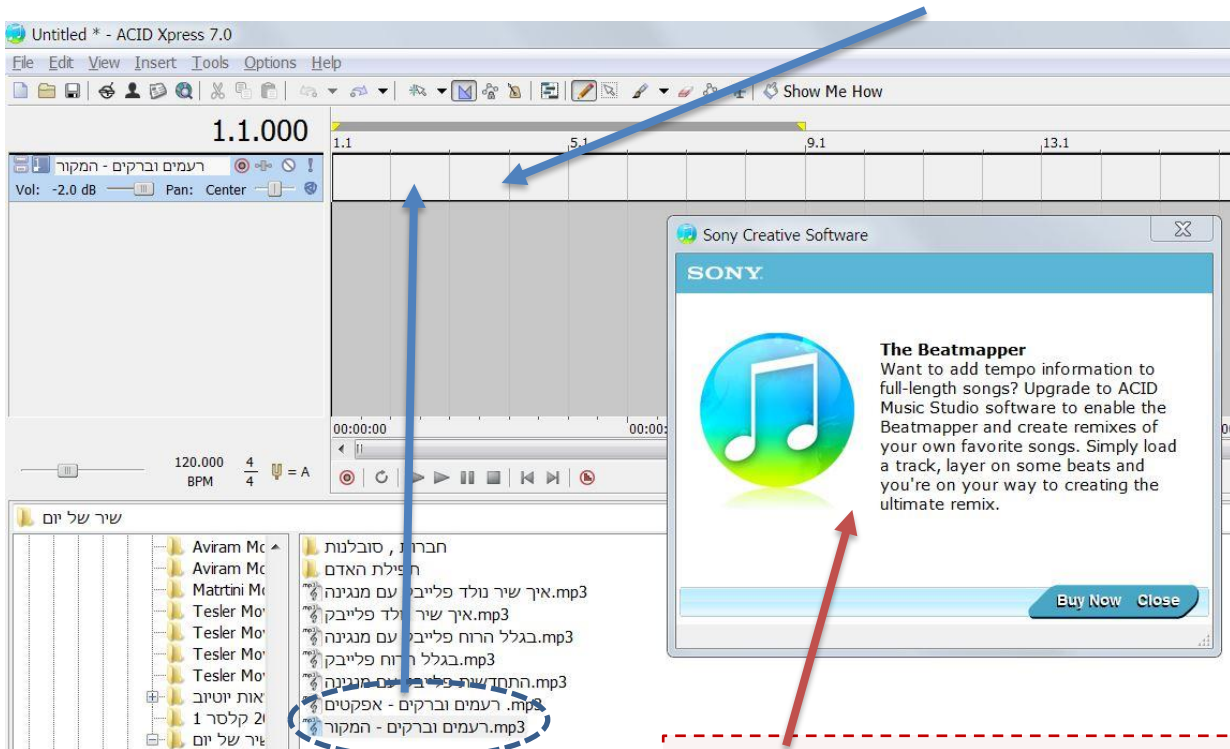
Untitled * - ACID Xpress 7.0

File Edit View Insert Tools Options Help

Show Me How

1.1.000

1.1 5.1 9.1 13.1

רעמים וברקים - המקור

Vol: -2.0 dB Pan: Center

00:00:00 00:00

120.000 BPM $\frac{4}{4}$ = A

שיר של יום

Aviram Mo
Aviram Mo
Matrtini Mo
Tesler Mov
Tesler Mov
Tesler Mov
Tesler Mov
אות יוטיוב
קלסר 1 20
שיר של יום

חברות , סובלנות
תפילת האדם
איך שיר נולד פלייבק עם מנגינה.mp3
איך שיר נולד פלייבק.mp3
בגלל הרוח פלייבק עם מנגינה.mp3
בגלל הרוח פלייבק.mp3
התחדשות פלייבק עם מנגינה.mp3
רעמים וברקים - אפקטים .mp3
רעמים וברקים - המקור.mp3

Sony Creative Software

SONY

The Beatmapper
Want to add tempo information to full-length songs? Upgrade to ACID Music Studio software to enable the Beatmapper and create remixes of your own favorite songs. Simply load a track, layer on some beats and you're on your way to creating the ultimate remix.

Buy Now Close